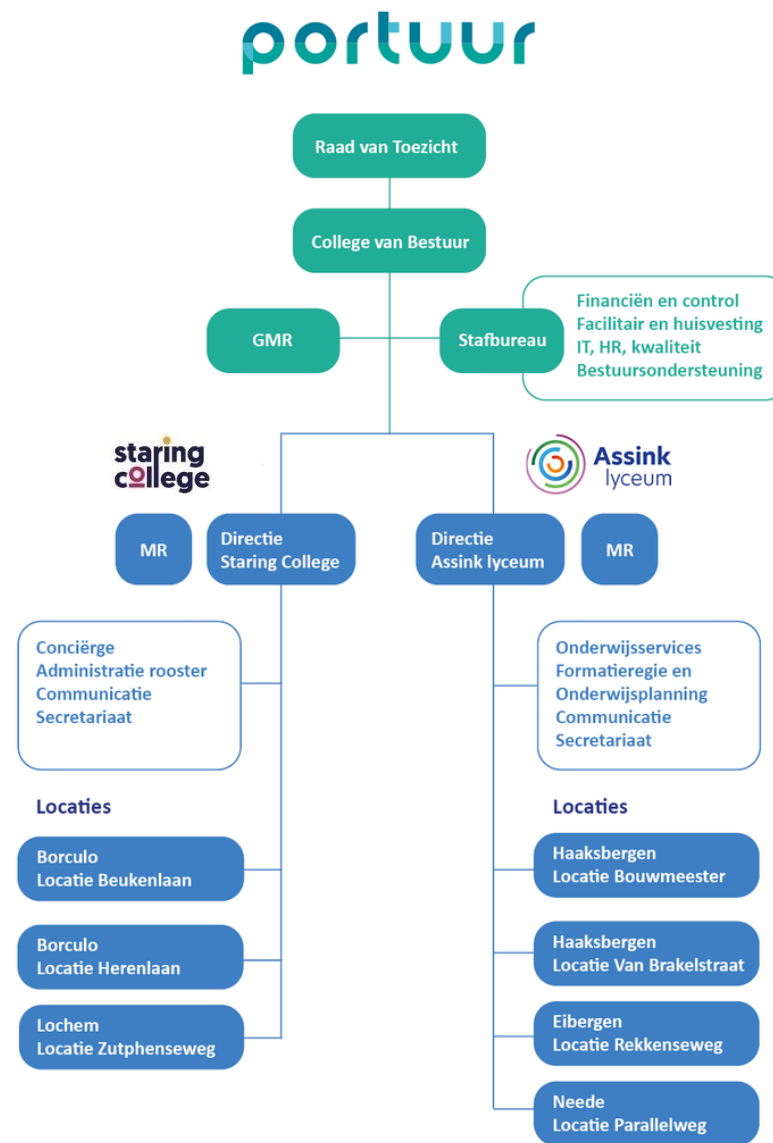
portuur

Raad van Toezicht

College van Bestuur

GMR

Stafbureau

Financiën en control
Facilitair en huisvesting
IT, HR, kwaliteit
Bestuursondersteuning

staring college

Assink lyceum

MR

Directie
Staring College

Directie
Assink lyceum

MR

Conciërge
Administratie rooster
Communicatie
Secretariaat

Locaties

Borculo
Locatie Beukenlaan

Borculo
Locatie Herenlaan

Lochem
Locatie Zutphenseweg

Onderwijsservices
Formatieregie en Onderwijsplanning
Communicatie
Secretariaat

Locaties

Haaksbergen
Locatie Bouwmeester

Haaksbergen
Locatie Van Brakelstraat

Eibergen
Locatie Rekkenseweg

Neede
Locatie Parallelweg